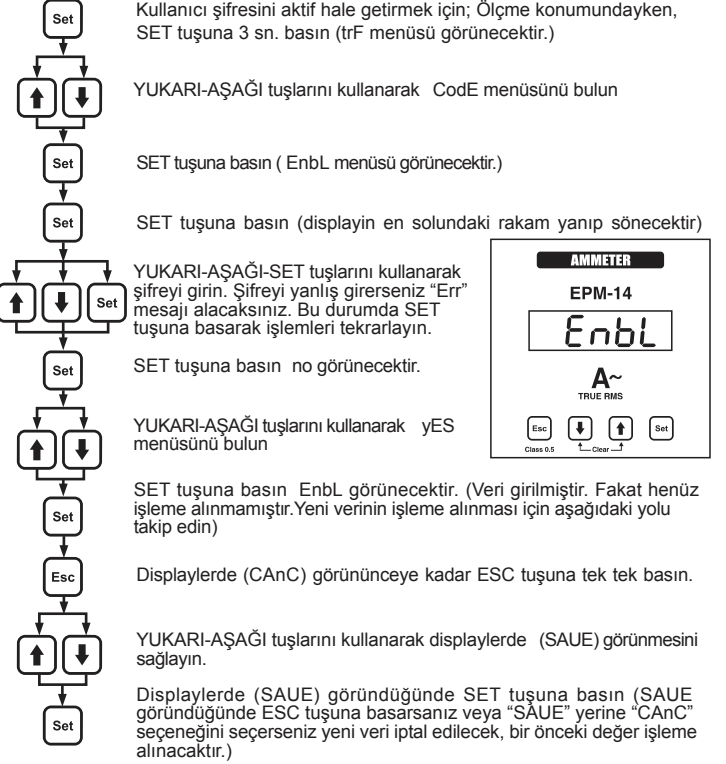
Set

Kullanıcı şifresini aktif hale getirmek için; Ölçme konumundayken, SET tuşuna 3 sn. basın (trF menüsü görünecektir.)

YUKARI-AŞAĞI tuşlarını kullanarak CodE menüsünü bulun

Set

SET tuşuna basın ( EnbL menüsü görünecektir.)

Set

SET tuşuna basın (displayin en solundaki rakam yanıp sönecektir)

Set

YUKARI-AŞAĞI-SET tuşlarını kullanarak şifreyi girin. Şifreyi yanlış girerseniz "Err" mesajı alacaksınız. Bu durumda SET tuşuna basarak işlemleri tekrarlayın.

AMMETER

EPM-14

EnbL

A~

TRUE RMS

Esc

Set

Class 0.5

Clear

Set

SET tuşuna basın no görünecektir.

YUKARI-AŞAĞI tuşlarını kullanarak yES menüsünü bulun

Set

SET tuşuna basın EnbL görünecektir. (Veri girilmiştir. Fakat henüz işleme alınmamıştır.Yeni verinin işleme alınması için aşağıdaki yolu takip edin)

Esc

Displaylerde (CAnC) görününceye kadar ESC tuşuna tek tek basın.

YUKARI-AŞAĞI tuşlarını kullanarak displaylerde (SAUE) görünmesini sağlayın.

Set

Displaylerde (SAUE) göründüğünde SET tuşuna basın (SAUE göründüğünde ESC tuşuna basarsanız veya "SAUE" yerine "CAnC" seçeneğini seçerseniz yeni veri iptal edilecek, bir önceki değer işleme alınacaktır.)